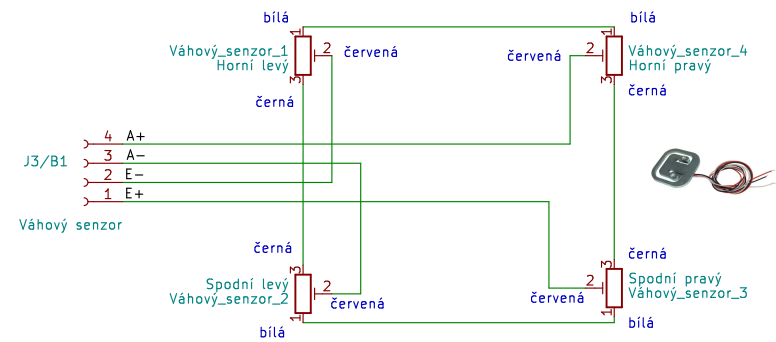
bílá
Váhový_senzor_1
Horní levý
2
červená
1
3
černá

bílá
červená
2
Váhový_senzor_4
Horní pravý
1
3
černá

J3/B1
4 A+
3 A−
2 E−
1 E+
Váhový senzor

černá
3
Spodní levý
Váhový_senzor_2
2
červená
1
bílá

černá
3
2
Spodní pravý
Váhový_senzor_3
červená
1
bílá